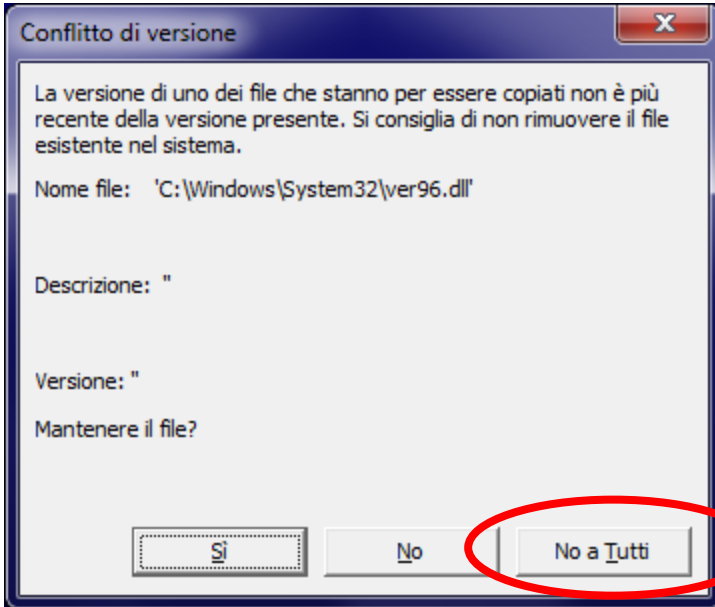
Conflitto di versione

La versione di uno dei file che stanno per essere copiati non è più recente della versione presente. Si consiglia di non rimuovere il file esistente nel sistema.

Nome file: 'C:\Windows\System32\ver96.dll'

Descrizione: ''

Versione: ''

Mantenere il file?

Sì
No
No a Tutti